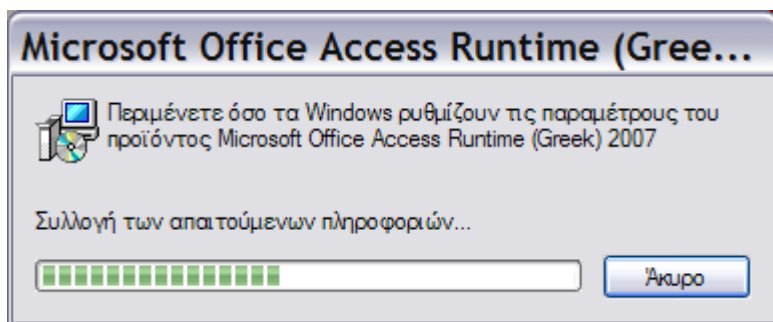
Microsoft Office Access Runtime (Gree...

Περιμένετε όσο τα Windows ρυθμίζουν τις παραμέτρους του προϊόντος Microsoft Office Access Runtime (Greek) 2007

Συλλογή των απαιτούμενων πληροφοριών...

Άκυρο